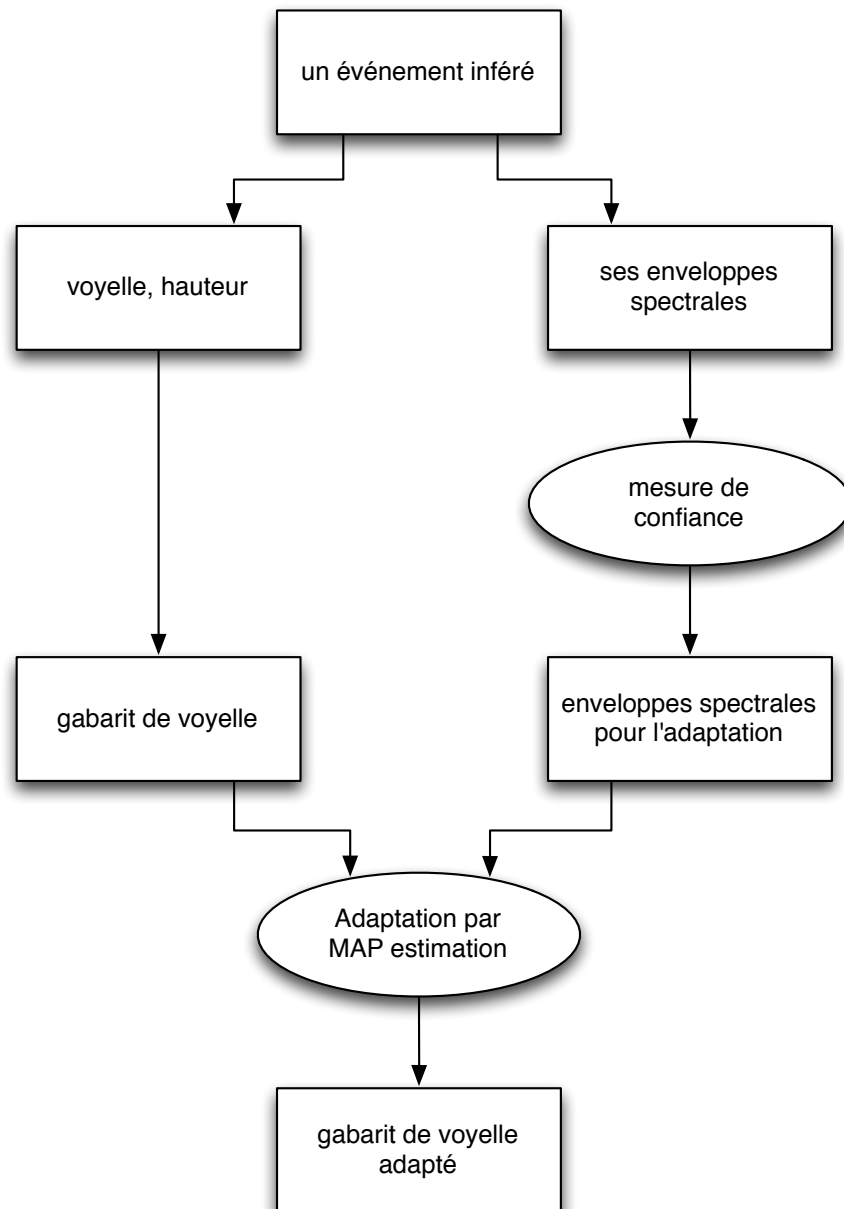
un événement inféré

voyelle, hauteur

ses enveloppes spectrales

mesure de confiance

gabarit de voyelle

enveloppes spectrales pour l'adaptation

Adaptation par MAP estimation

gabarit de voyelle adapté